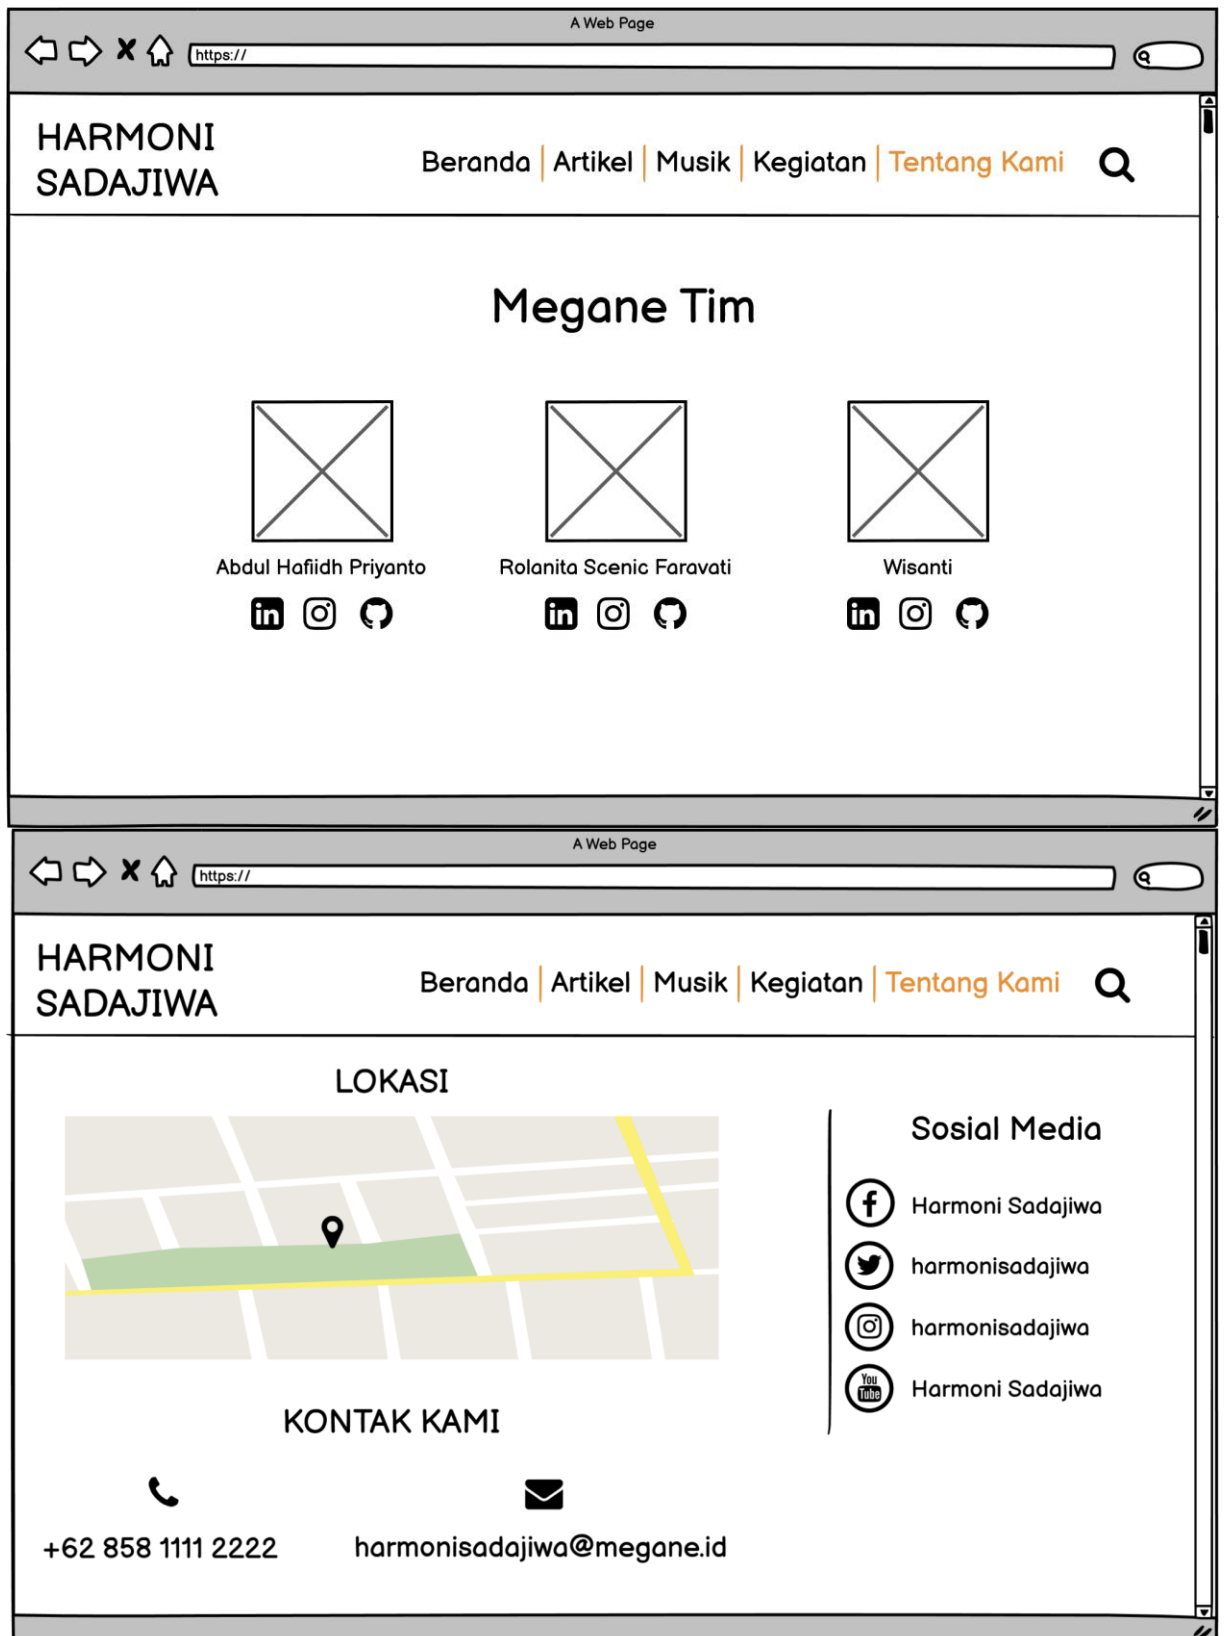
A Web Page

https://

HARMONI SADAJIWA

Beranda | Artikel | Musik | Kegiatan | Tentang Kami

Megane Tim

Abdul Hafiidh Priyanto

Rolanita Scenic Faravati

Wisanti

A Web Page

https://

HARMONI SADAJIWA

Beranda | Artikel | Musik | Kegiatan | Tentang Kami

LOKASI

Sosial Media

Harmoni Sadajiwa

harmonisadajiwa

harmonisadajiwa

You Tube Harmoni Sadajiwa

KONTAK KAMI

+62 858 1111 2222

harmonisadajiwa@megane.id